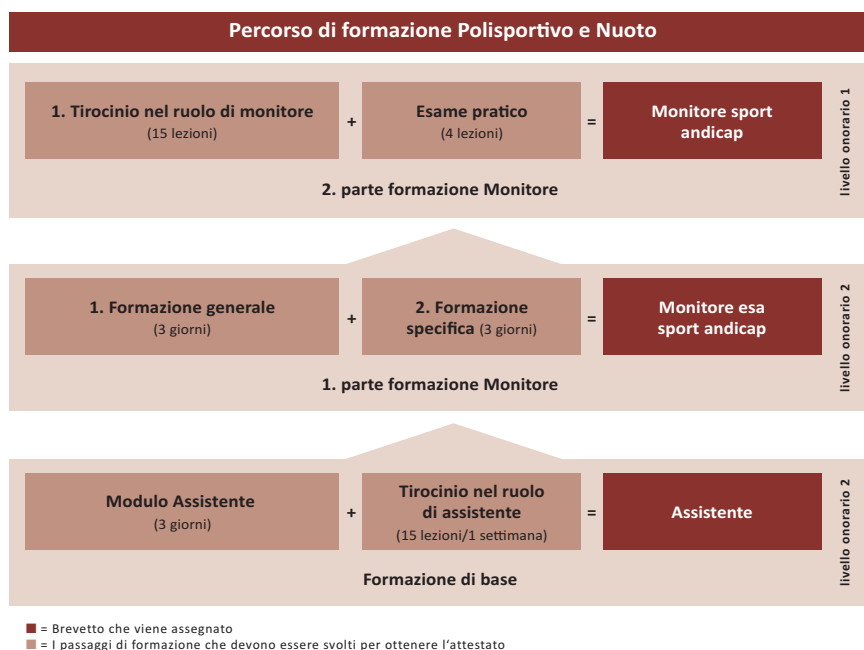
Percorso di formazione Polisportivo e Nuoto

1. Tirocinio nel ruolo di monitore (15 lezioni) + Esame pratico (4 lezioni) = Monitore sport andicap

2. parte formazione Monitore

livello onorario 1

1. Formazione generale (3 giorni) + 2. Formazione specifica (3 giorni) = Monitore esa sport andicap

1. parte formazione Monitore

livello onorario 2

Modulo Assistente (3 giorni) + Tirocinio nel ruolo di assistente (15 lezioni/1 settimana) = Assistente

Formazione di base

livello onorario 2

■ = Brevetto che viene assegnato
■ = I passaggi di formazione che devono essere svolti per ottenere l'attestato